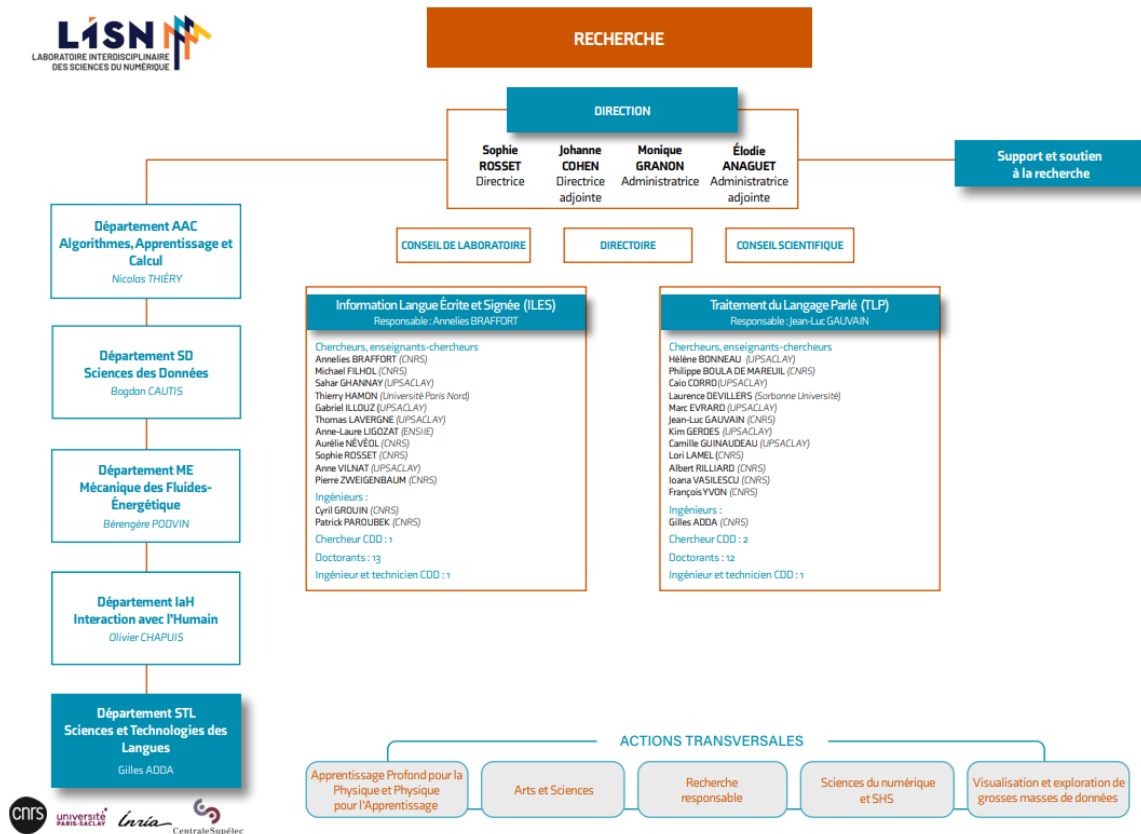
LISN
LABORATOIRE INTERDISCIPLINAIRE DES SCIENCES DU NUMÉRIQUE

RECHERCHE

DIRECTION

Sophie ROSSET
Directrice

Johanne COHEN
Directrice adjointe

Monique GRANON
Administratrice

Élodie ANAGUET
Administratrice adjointe

Support et soutien à la recherche

CONSEIL DE LABORATOIRE

DIRECTOIRE

CONSEIL SCIENTIFIQUE

Département AAC
Algorithmes, Apprentissage et Calcul
Nicolas THIÉRY

Département SD
Sciences des Données
Bogdan CAUTIS

Département ME
Mécanique des Fluides-Énergétique
Bérengère PODVIN

Département IaH
Interaction avec l'Humain
Olivier CHAPUIS

Département STL
Sciences et Technologies des Langues
Gilles ADDA

Information Langue Écrite et Signée (ILES)
Responsable : Annelies BRAFFORT

Chercheurs, enseignants-chercheurs
Annelies BRAFFORT (CNRS)
Michael FILHOL (CNRS)
Sahar GHANNAY (UPSACLAY)
Thierry HAMON (Université Paris Nord)
Gabriel ILLOUZ (UPSACLAY)
Thomas LAVERGNE (UPSACLAY)
Anne-Laure LIGOZAT (ENSIIE)
Aurélie NÉVÉOL (CNRS)
Sophie ROSSET (CNRS)
Anne VILNAT (UPSACLAY)
Pierre ZWEIGENBAUM (CNRS)

Ingénieurs :
Cyril GROUIN (CNRS)
Patrick PAROUBEK (CNRS)

Chercheur CDD : 1

Doctorants : 13

Ingénieur et technicien CDD : 1

Traitement du Langage Parlé (TLP)
Responsable : Jean-Luc GAUVAIN

Chercheurs, enseignants-chercheurs
Hélène BONNEAU (UPSACLAY)
Philippe BOULA DE MAREUIL (CNRS)
Caio CORRO(UPSACLAY)
Laurence DEVILLERS (Sorbonne Université)
Marc EVRARD (UPSACLAY)
Jean-Luc GAUVAIN (CNRS)
Kim GERDES (UPSACLAY)
Camille GUINAUDEAU (UPSACLAY)
Lori LAMEL (CNRS)
Albert RILLIARD (CNRS)
Ioana VASILESCU (CNRS)
François YVON (CNRS)

Ingénieurs :
Gilles ADDA (CNRS)

Chercheur CDD : 2

Doctorants : 12

Ingénieur et technicien CDD : 1

ACTIONS TRANSVERSALES

Apprentissage Profond pour la Physique et Physique pour l'Apprentissage

Arts et Sciences

Recherche responsable

Sciences du numérique et SHS

Visualisation et exploration de grosses masses de données

cnrs
université PARIS-SACLAY
Inria
CentraleSupélec